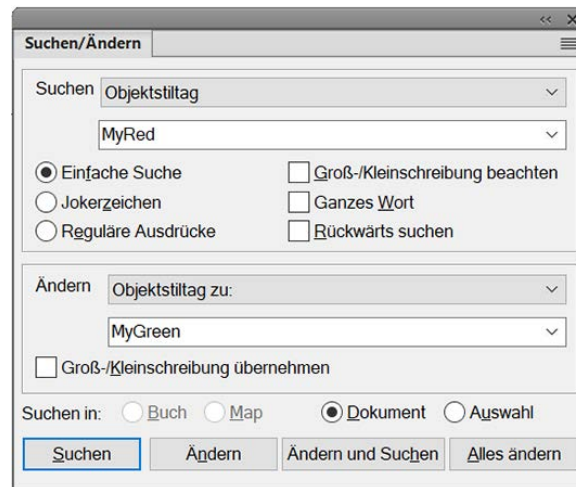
Suchen/Ändern

Suchen Objektstiltag

MyRed

Einfache Suche
Jokerzeichen
Reguläre Ausdrücke

Groß-/Kleinschreibung beachten
Ganzes Wort
Rückwärts suchen

Ändern Objektstiltag zu:

MyGreen

Groß-/Kleinschreibung übernehmen

Suchen in: Buch Map Dokument Auswahl

Suchen | Ändern | Ändern und Suchen | Alles ändern